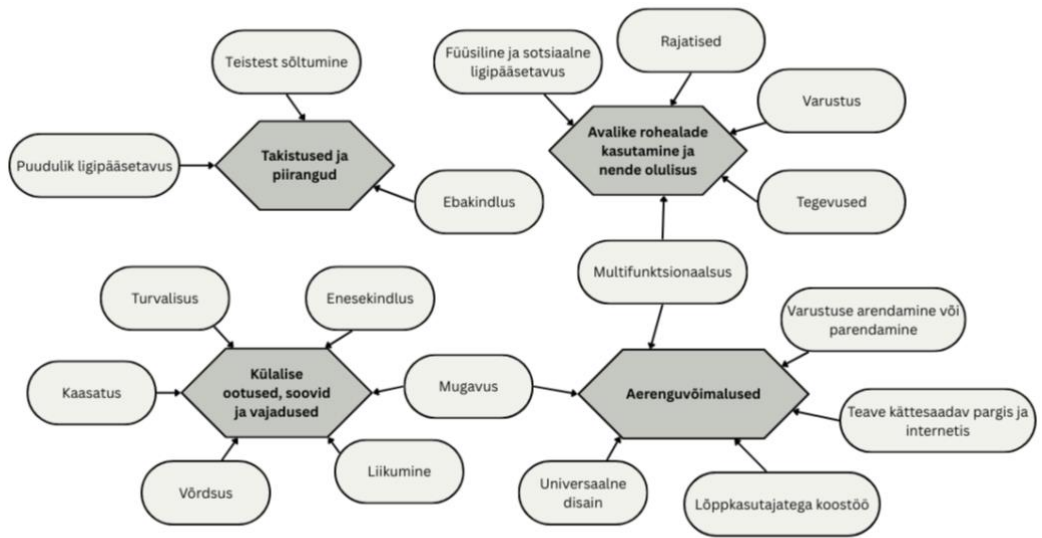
Teistest sõltumine

Takistused ja piirangud

Puudulik ligipääsetavus

Ebakindlus

Füüsiline ja sotsiaalne ligipääsetavus

Rajatised

Varustus

Avalike rohealade kasutamine ja nende olulisus

Tegevused

Multifunktsionaalsus

Turvalisus

Enesekindlus

Kaasatus

Külalise ootused, soovid ja vajadused

Mugavus

Liikumine

Võrdsus

Varustuse arendamine või parendamine

Aerenguvõimalused

Teave kättesaadav pargis ja internetis

Universaalne disain

Lõppkasutajatega koostöö